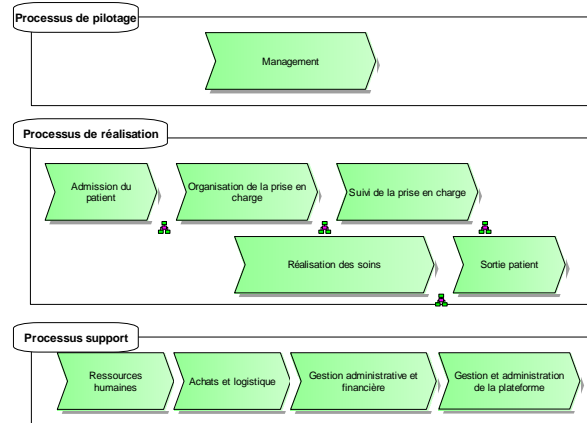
Processus de pilotage

Management

Processus de réalisation

Admission du patient

Organisation de la prise en charge

Suivi de la prise en charge

Réalisation des soins

Sortie patient

Processus support

Ressources humaines

Achats et logistique

Gestion administrative et financière

Gestion et administration de la plateforme